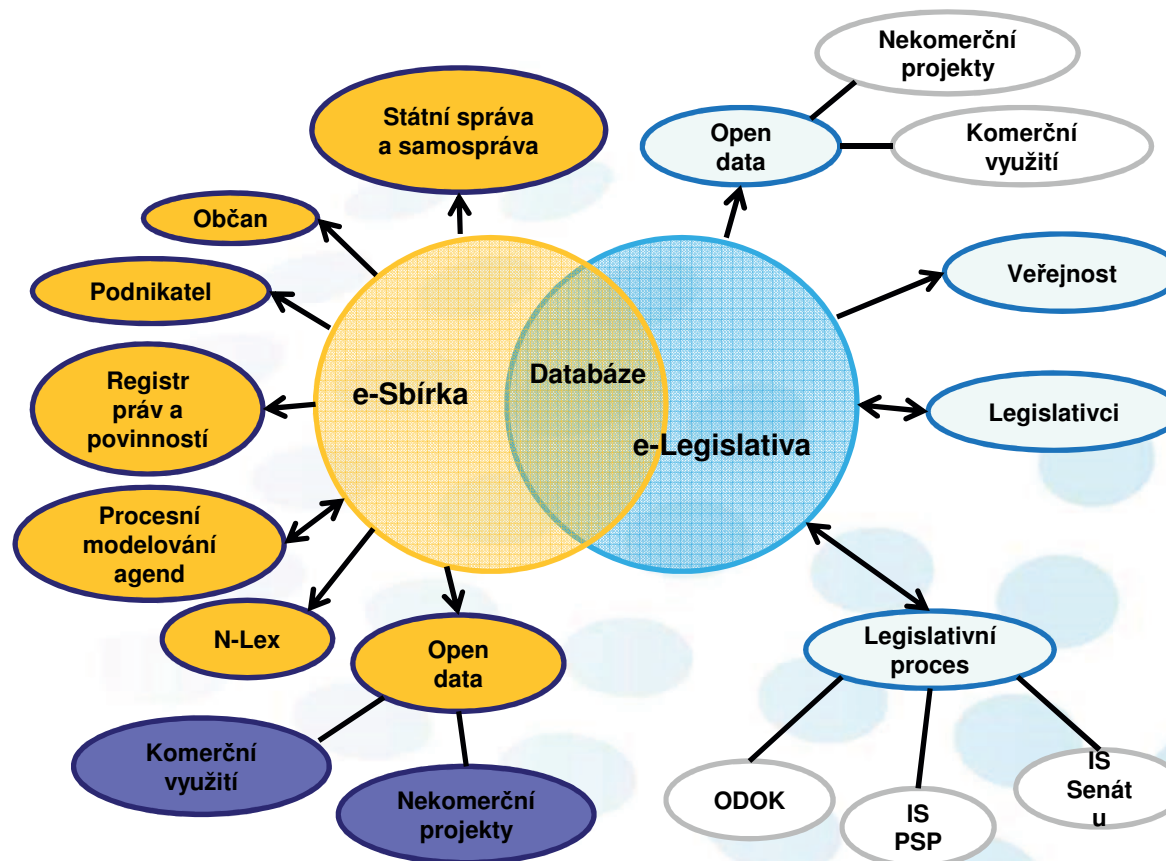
Nekomerční projekty

Open data

Komerční využití

Státní správa a samospráva

Občan

Podnikatel

Registr práv a povinností

Procesní modelování agend

N-Lex

e-Sbírka

Databáze

e-Legislativa

Veřejnost

Legislativci

Legislativní proces

Open data

Komerční využití

Nekomerční projekty

ODOK

IS PSP

IS Senát u